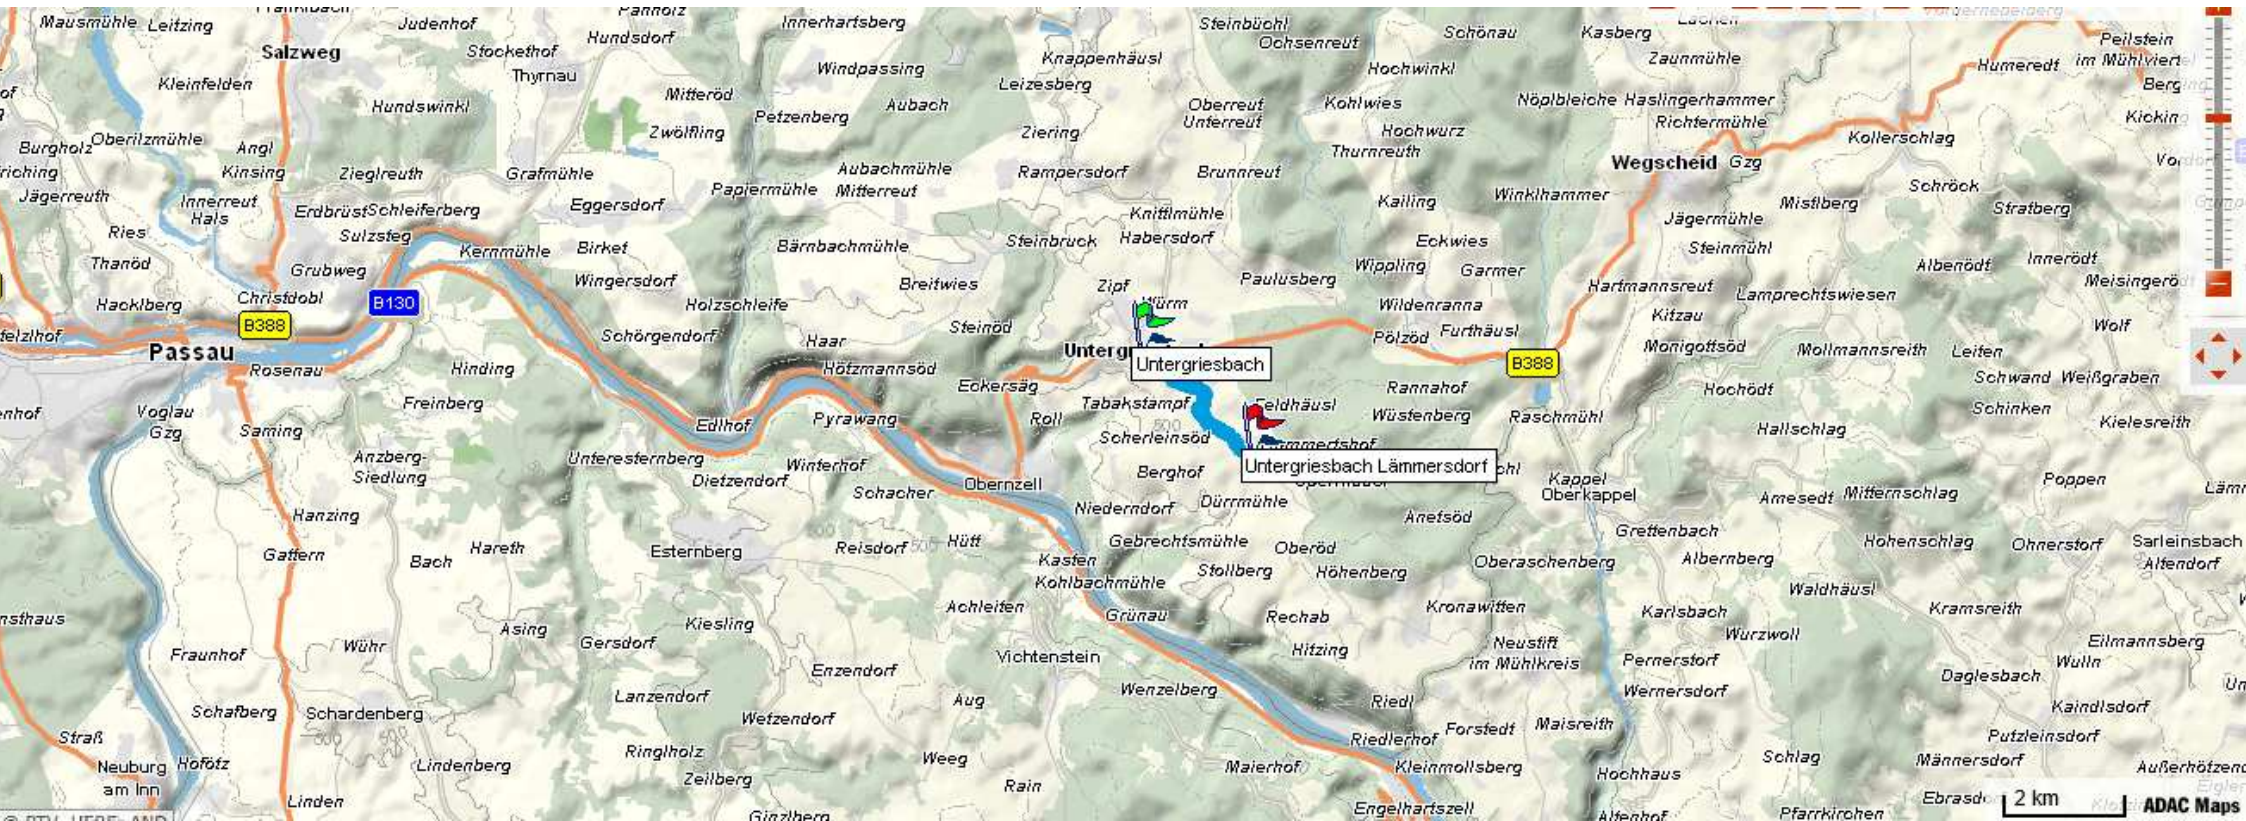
Mausmühle Leitzing
Salzweg
Judenhof
Pannolz
Hundsdorf
Innerhartsberg
Stockethof
Thyrnau
Kleinfelden
Hundswinkl
Mitteröd
Windpassing
Knappenhäusl
Leizesberg
Steinbüchl
Ochsenreut
Schönau
Hochwinkl
Kasberg
Zaunmühle
Peilstein im Mühlviertel
Humeredt
Berg
Burgholz
Oberilzmühle
Angl
Kinsing
Zwölfling
Petzenberg
Aubach
Ziering
Oberreut
Unterreut
Kohlwies
Nöplbleiche
Haslingerhammer
Richtermühle
Hochwurz
Thurnreuth
Kollerschlag
Kicking
Jägerreuth
Innerreut
Hals
Zieglreuth
Grafmühle
Aubachmühle
Mitterreut
Papiermühle
Rampersdorf
Brunnreut
Wegscheid
Gzg
Schröck
Ries
Thanöd
ErdbrüstSchleiferberg
Sulzsteg
Eggersdorf
Birket
Kernmühle
Bärnbachmühle
Steinbruck
Knittlmühle
Habersdorf
Kailing
Winklhammer
Jägermühle
Steinmühl
Mistlberg
Stratberg
Grubweg
Wingersdorf
Breitwies
Zipf
Würm
Paulusberg
Wippling
Eckwies
Garmer
Albenödt
Inneröd
Meisingeröd
Hacklberg
Christdobl
B130
Holzschleife
Wildenranna
Hartmannsreut
Lamprechtswiesen
B388
Passau
Schörgendorf
Haar
Steinöd
Untergriesbach
Pölzöd
Furthäusl
Kitzau
Monigottsöd
Mollmannsreith
Leiten
Wolf
Rosenau
Hinding
Hötzmannsöd
Eckersäg
B388
Rannahof
Hochödt
Schwand
Weißgraben
Voglau
Gzg
Freinberg
Tabakstampf
Feldhäusl
Wüstenberg
Raschmühl
Schinken
Saming
Edlhof
Pyrawang
Roll
Scherleinsöd
Hallschlag
Kielesreith
Anzberg-Siedlung
Unteresternberg
Winterhof
Berghof
Untergriesbach Lämmersdorf
Kappel
Oberkappel
Dietzendorf
Schacher
Obernzell
Amesedt
Mitternschlag
Poppen
Hanzing
Niederndorf
Dürrmühle
Anetsöd
Grettenbach
Gattern
Bach
Hareth
Esternberg
Reisdorf
Hütt
Gebrechtsmühle
Oberöd
Albernberg
Hohenschlag
Ohnerstorf
Sarleinsbach
Altendorf
Kasten
Kohlbachmühle
Stollberg
Höhenberg
Oberaschenberg
Waldhäusl
Achleiten
Grünau
Rechab
Kronawitten
Karlsbach
Kramsreith
Asing
Gersdorf
Kiesling
Neustift im Mühlkreis
Wurzwoll
Fraunhof
Währ
Vichtenstein
Hitzing
Pernerstorf
Eilmannsberg
Wulln
Enzendorf
Daglesbach
Lanzendorf
Wenzelberg
Riedl
Wernersdorf
Schafberg
Schardenberg
Wetzendorf
Aug
Forstedt
Maisreith
Kaindlsdorf
Straß
Ringlholz
Riedlerhof
Putzleinsdorf
Neuburg am Inn
Höfötz
Lindenberg
Weeg
Maierhof
Kleinmollsberg
Hochhaus
Schlag
Männersdorf
Außerhötzendorf
Zeilberg
Rain
Ebrasdorf
2 km
Linden
Ginzlberg
Engelhartszell
Altenhof
Pfarrkirchen
ADAC Maps
© PTV, HERE, AND